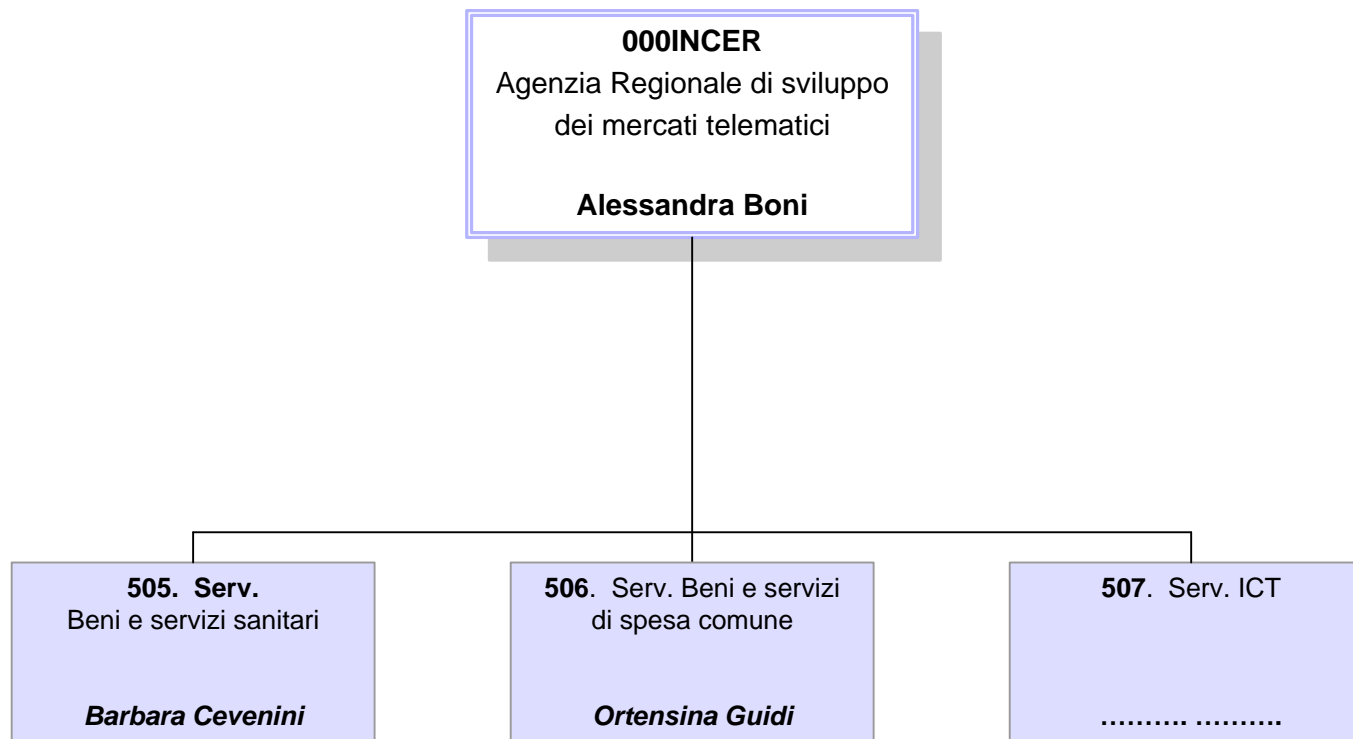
**000INCER**
Agenzia Regionale di sviluppo dei mercati telematici

**Alessandra Boni**

**505. Serv.**
Beni e servizi sanitari

***Barbara Cevenini***

**506**. Serv. Beni e servizi di spesa comune

***Ortensina Guidi***

**507**. Serv. ICT

**………. ……….**